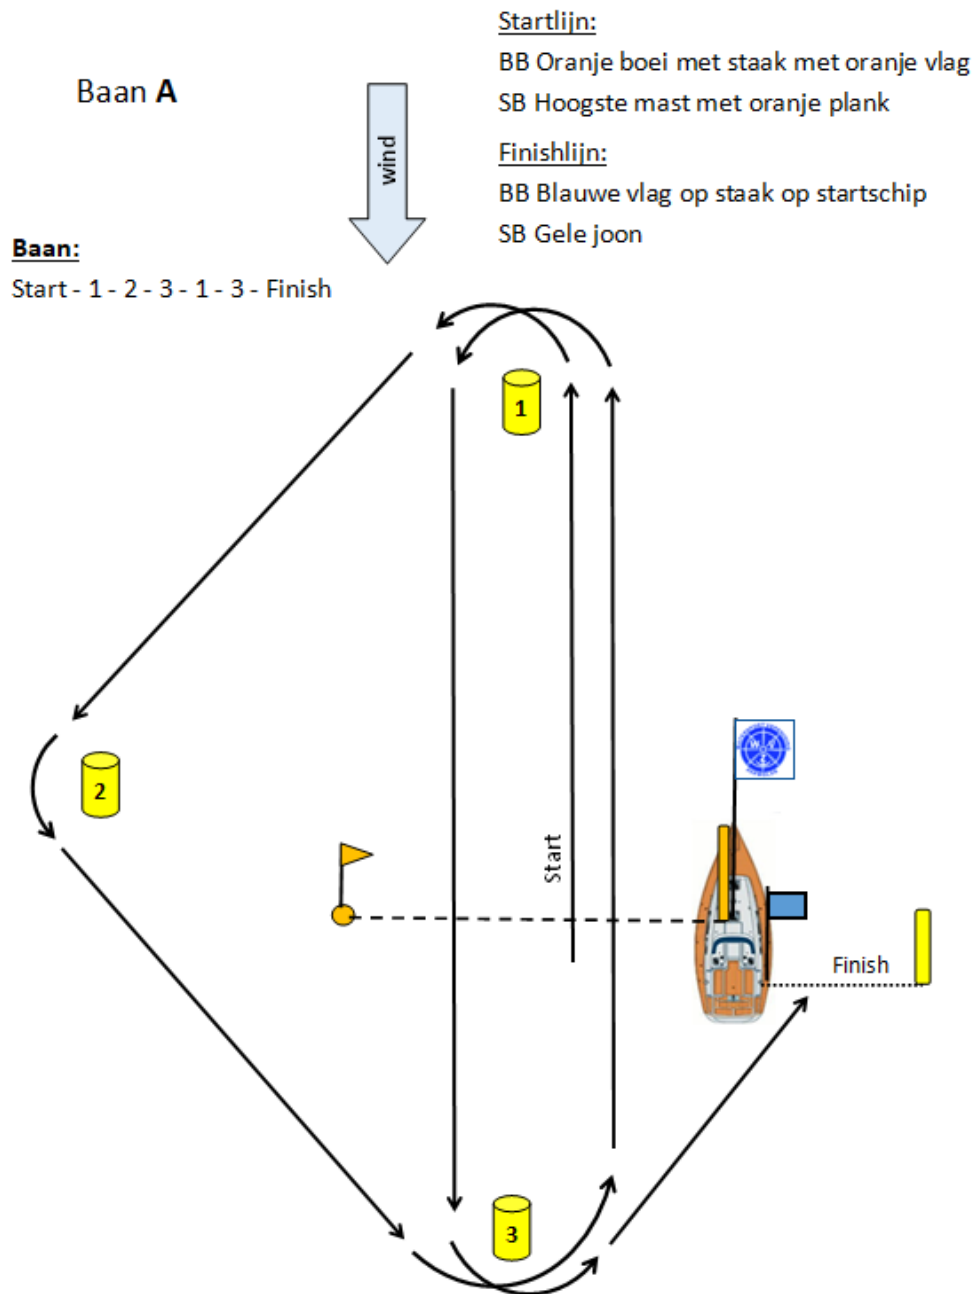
Baan **A**

wind

Startlijn:
BB Oranje boei met staak met oranje vlag
SB Hoogste mast met oranje plank

Finishlijn:
BB Blauwe vlag op staak op startschip
SB Gele joon

Baan:
Start - 1 - 2 - 3 - 1 - 3 - Finish

1

2

Start

Finish

3